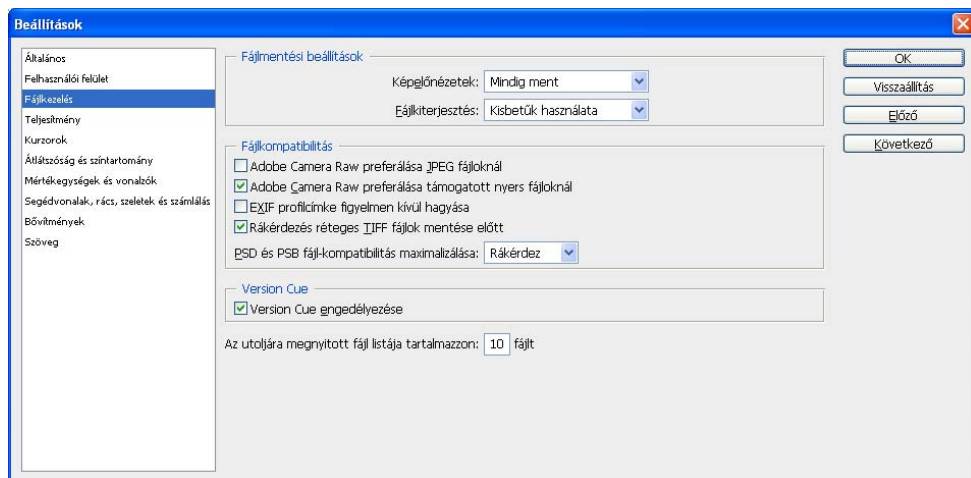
Beállítások

Általános
Felhasználói felület
Fájlkezelés
Teljesítmény
Kurzorok
Átlátszóság és színtartomány
Mértékegységek és vonalzók
Segédvonalak, rács, szeletek és számlálás
Bővítmények
Szöveg

Fájlmentési beállítások
Képelőnézetek: Mindig ment
Fájlkiterjesztés: Kisbetűk használata

Fájlkompatibilitás
Adobe Camera Raw preferálása JPEG fájloknál
Adobe Camera Raw preferálása támogatott nyers fájloknál
EXIF profilcímke figyelmen kívül hagyása
Rákérdezés réteges TIFF fájlok mentése előtt
PSD és PSB fájl-kompatibilitás maximalizálása: Rákérdez

Version Cue
Version Cue engedélyezése

Az utoljára megnyitott fájl listája tartalmazzon: 10 fájlt

OK
Visszaállítás
Előző
Következő